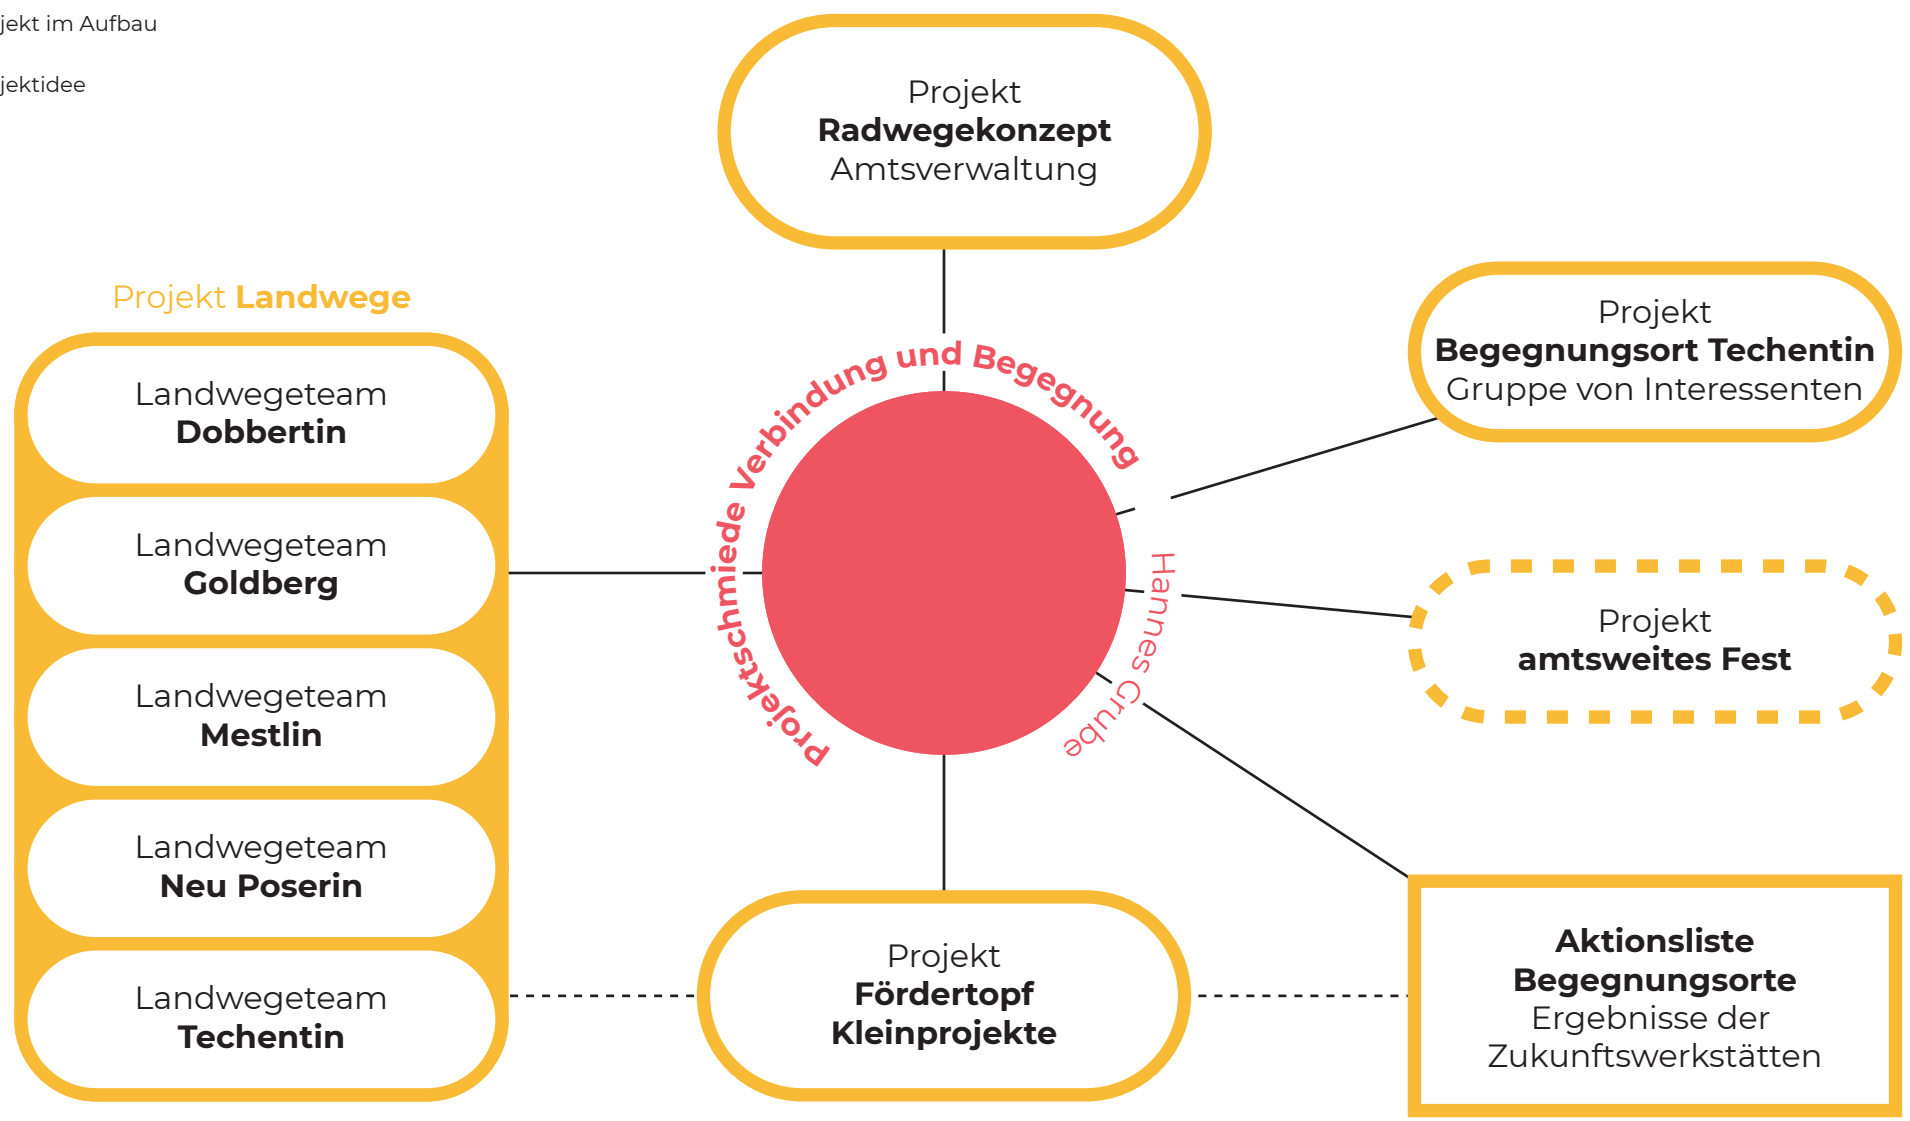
jekt im Aufbau

jektidee

Projekt
**Radwegekonzept**
Amtsverwaltung

Projekt **Landwege**

Landwegeteam
**Dobbertin**

Landwegeteam
**Goldberg**

Landwegeteam
**Mestlin**

Landwegeteam
**Neu Poserin**

Landwegeteam
**Techentin**

Projektschmiede Verbindung und Begegnung

Hannes Grube

Projekt
**Begegnungsort Techentin**
Gruppe von Interessenten

Projekt
**amtsweites Fest**

Projekt
**Fördertopf Kleinprojekte**

**Aktionsliste Begegnungsorte**
Ergebnisse der Zukunftswerkstätten